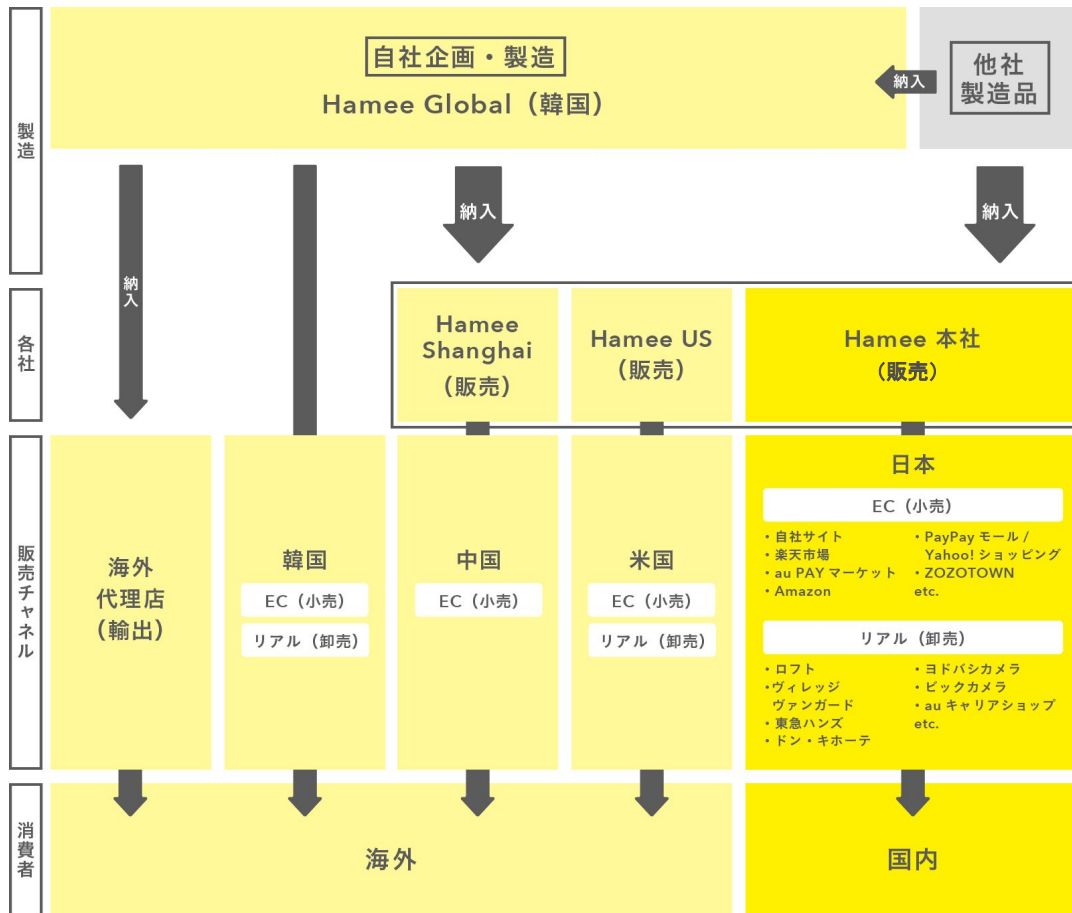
製造

自社企画・製造
Hamee Global（韓国）

納入

他社
製造品

納入

納入

納入

各社

Hamee Shanghai（販売）

Hamee US（販売）

Hamee 本社（販売）

販売チャネル

海外代理店（輸出）

韓国
EC（小売）
リアル（卸売）

中国
EC（小売）

米国
EC（小売）
リアル（卸売）

日本
EC（小売）
・自社サイト
・楽天市場
・au PAY マーケット
・Amazon
・PayPay モール / Yahoo! ショッピング
・ZOZOTOWN
etc.

リアル（卸売）
・ロフト
・ヴィレッジヴァンガード
・東急ハンズ
・ドン・キホーテ
・ヨドバシカメラ
・ビックカメラ
・au キャリアショップ
etc.

消費者

海外

国内